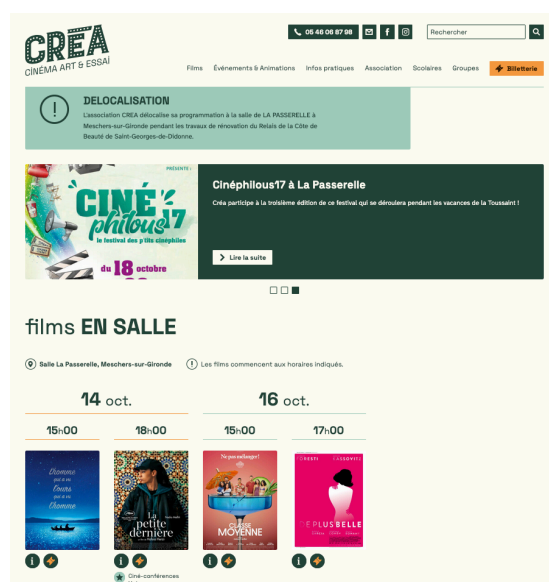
CRÉA
CINÉMA ART & ESSAI

05 46 06 87 98

Rechercher

Films Événements & Animations Infos pratiques Association Scolaires Groupes Billetterie

DELOCALISATION

L'association CREA délocalise sa programmation à la salle de LA PASSERELLE à Meschers-sur-Gironde pendant les travaux de rénovation du Relais de la Côte de Beauté de Saint-Georges-de-Didonne.

PRÉSENTE

CINÉ philous 17
le festival des p'tits cinéphiles
du 18 octobre

Cinéphilous17 à La Passerelle

Créa participe à la troisième édition de ce festival qui se déroulera pendant les vacances de la Toussaint !

Lire la suite

films EN SALLE

Salle La Passerelle, Meschers-sur-Gironde

Les films commencent aux horaires indiqués.

14 oct.

16 oct.

15h00

18h00

15h00

17h00

L'homme qui a vu l'ours qui a vu l'homme

La petite dernière

Ne pas mélanger !
CLASSE MOYENNE

LEPLUSBELLE

Ciné-conférences